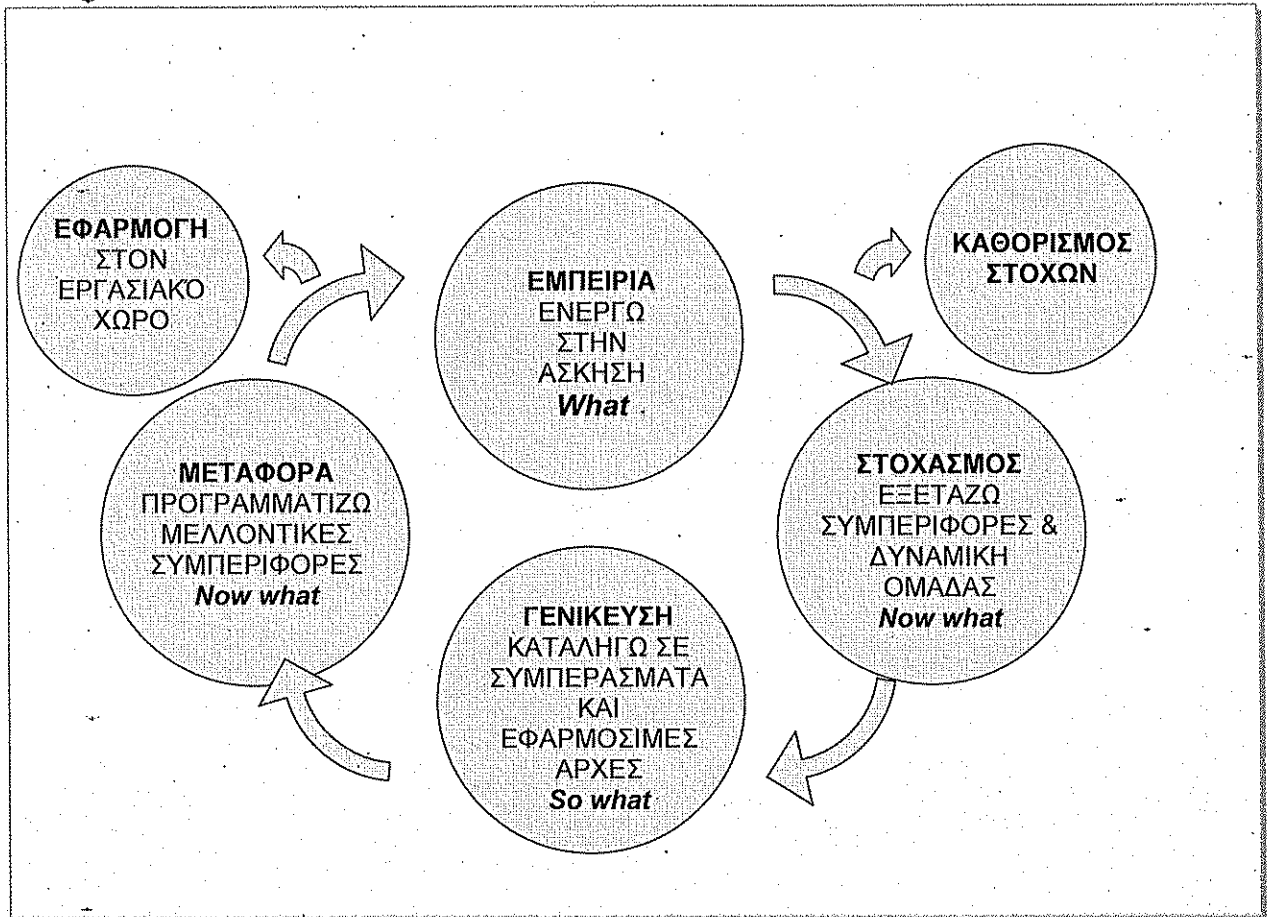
ΕΦΑΡΜΟΓΗ
ΣΤΟΝ ΕΡΓΑΣΙΑΚΟ ΧΩΡΟ

ΕΜΠΕΙΡΙΑ
ΕΝΕΡΓΩ ΣΤΗΝ ΑΣΚΗΣΗ
What

ΚΑΘΟΡΙΣΜΟΣ ΣΤΟΧΩΝ

ΜΕΤΑΦΟΡΑ
ΠΡΟΓΡΑΜΜΑΤΙΖΩ ΜΕΛΛΟΝΤΙΚΕΣ ΣΥΜΠΕΡΙΦΟΡΕΣ
Now what

ΣΤΟΧΑΣΜΟΣ
ΕΞΕΤΑΖΩ ΣΥΜΠΕΡΙΦΟΡΕΣ & ΔΥΝΑΜΙΚΗ ΟΜΑΔΑΣ
Now what

ΓΕΝΙΚΕΥΣΗ
ΚΑΤΑΛΗΓΩ ΣΕ ΣΥΜΠΕΡΑΣΜΑΤΑ ΚΑΙ ΕΦΑΡΜΟΣΙΜΕΣ ΑΡΧΕΣ
So what